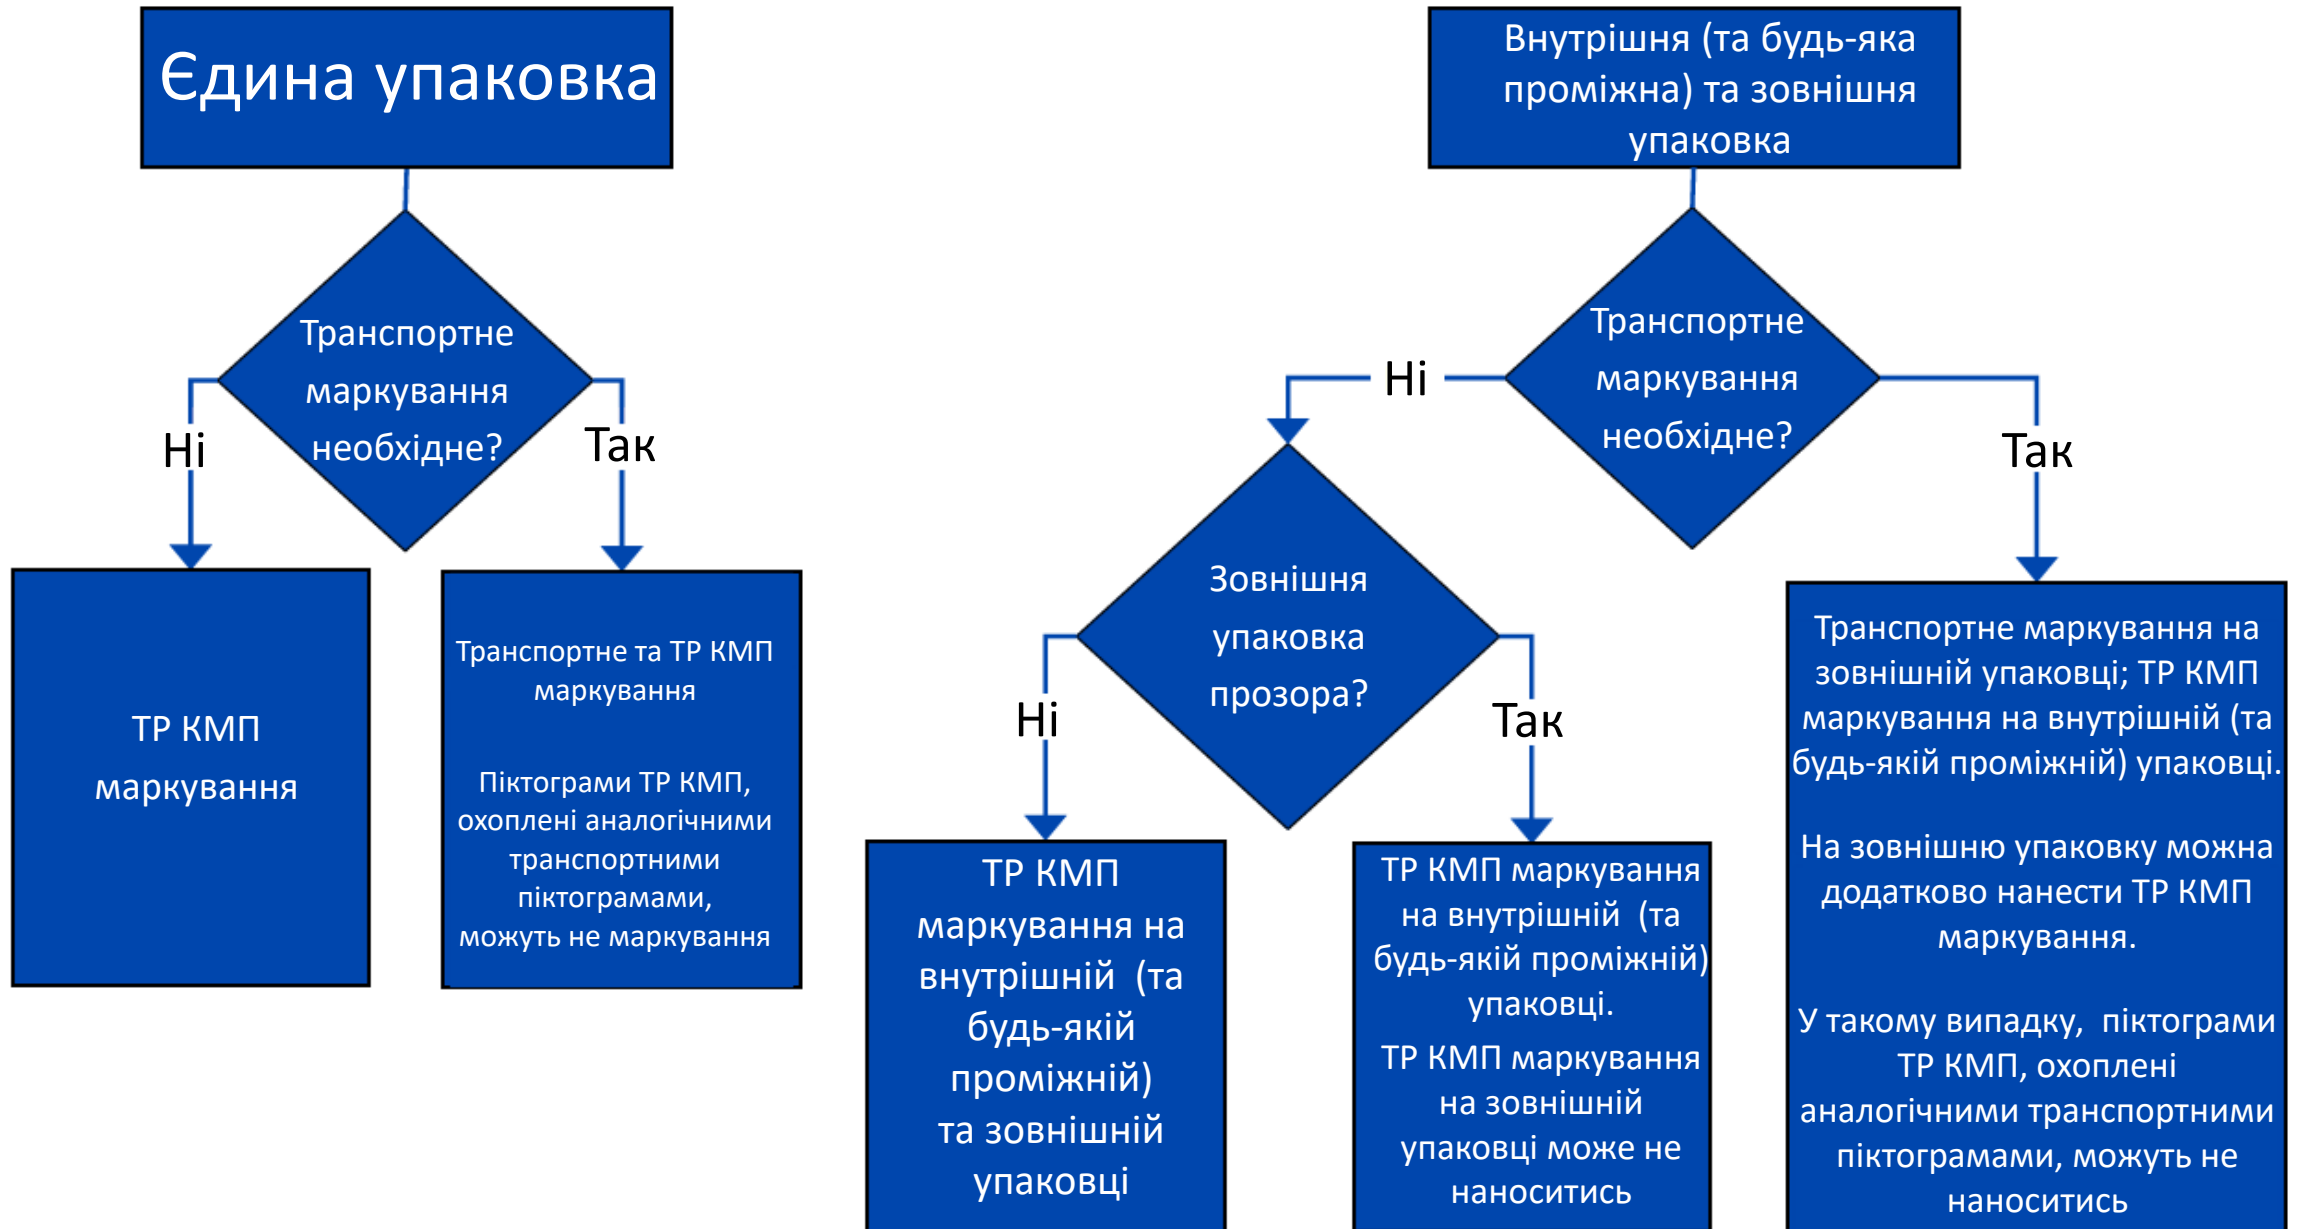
Єдина упаковка

Транспортне маркування необхідне?

Ні

Так

ТР КМП маркування

Транспортне та ТР КМП маркування

Піктограми ТР КМП, охоплені аналогічними транспортними піктограмами, можуть не маркування

Внутрішня (та будь-яка проміжна) та зовнішня упаковка

Транспортне маркування необхідне?

Ні

Так

Зовнішня упаковка прозора?

Ні

Так

ТР КМП маркування на внутрішній (та будь-якій проміжній) та зовнішній упаковці

ТР КМП маркування на внутрішній (та будь-якій проміжній) упаковці.

ТР КМП маркування на зовнішній упаковці може не наноситись

Транспортне маркування на зовнішній упаковці; ТР КМП маркування на внутрішній (та будь-якій проміжній) упаковці.

На зовнішню упаковку можна додатково нанести ТР КМП маркування.

У такому випадку, піктограми ТР КМП, охоплені аналогічними транспортними піктограмами, можуть не наноситись